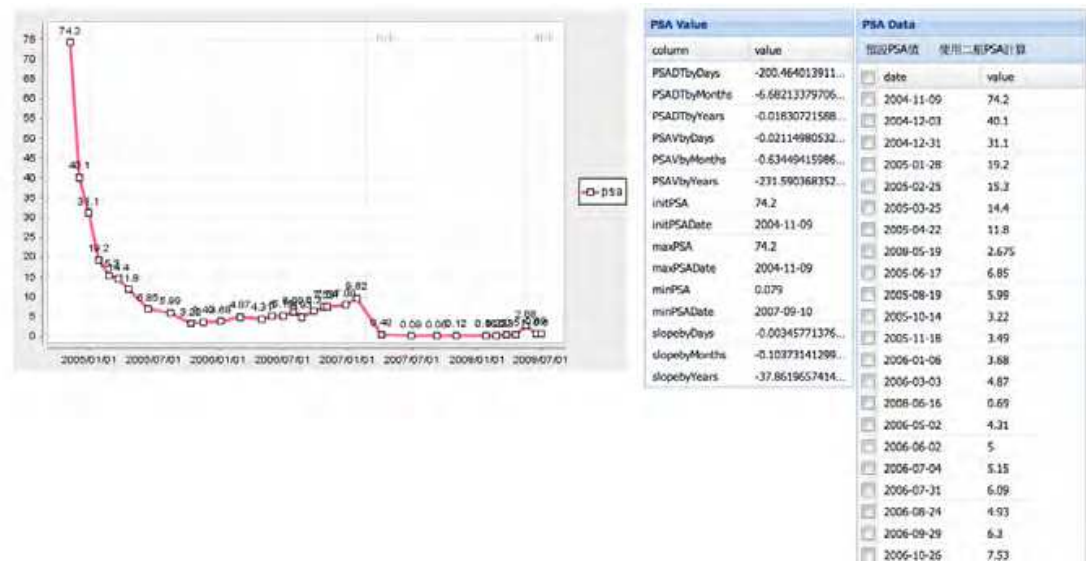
75
70
65
60
55
50
45
40
35
30
25
20
15
10
5
0

74.2
40.1
31.1
19.2
11.8
6.85
5.99
4.87
8.82
0.40
0.09
0.12

2005/01/01 2005/07/01 2006/01/01 2006/07/01 2007/01/01 2007/07/01 2008/01/01 2008/07/01

-□- psa

PSA Value

| column | value |
|---|---|
| PSADTbyDays | -200.464013911... |
| PSADTbyMonths | -6.68213379706... |
| PSADTbyYears | -0.01830721588... |
| PSAVbyDays | -0.02114980532... |
| PSAVbyMonths | -0.63449415986... |
| PSAVbyYears | -231.590368352... |
| initPSA | 74.2 |
| initPSADate | 2004-11-09 |
| maxPSA | 74.2 |
| maxPSADate | 2004-11-09 |
| minPSA | 0.079 |
| minPSADate | 2007-09-10 |
| slopebyDays | -0.00345771376... |
| slopebyMonths | -0.10373141289... |
| slopebyYears | -37.8619657414... |

PSA Data

预設PSA值 使用二點PSA計算

| date | value |
|---|---|
| 2004-11-09 | 74.2 |
| 2004-12-03 | 40.1 |
| 2004-12-31 | 31.1 |
| 2005-01-28 | 19.2 |
| 2005-02-25 | 15.3 |
| 2005-03-25 | 14.4 |
| 2005-04-22 | 11.8 |
| 2005-05-19 | 2.675 |
| 2005-06-17 | 6.85 |
| 2005-08-19 | 5.99 |
| 2005-10-14 | 3.22 |
| 2005-11-18 | 3.49 |
| 2006-01-06 | 3.68 |
| 2006-03-03 | 4.87 |
| 2006-06-16 | 0.69 |
| 2006-05-02 | 4.31 |
| 2006-06-02 | 5 |
| 2006-07-04 | 5.15 |
| 2006-07-31 | 6.09 |
| 2006-08-24 | 4.93 |
| 2006-09-29 | 6.3 |
| 2006-10-26 | 7.53 |